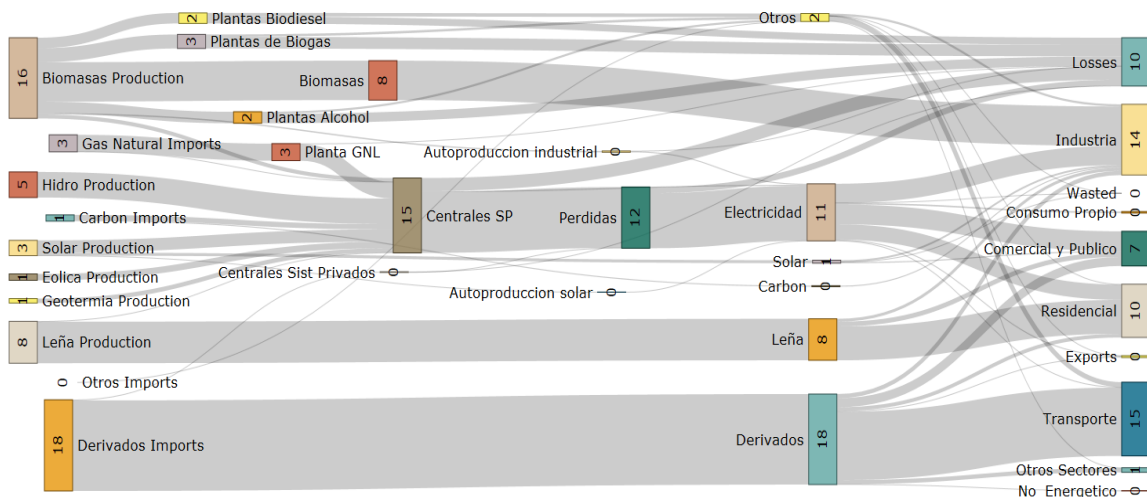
2 Plantas Biodiesel
3 Plantas de Biogas
16 Biomasas Production
Biomasas 8
2 Plantas Alcohol
3 Gas Natural Imports
3 Planta GNL
5 Hidro Production
1 Carbon Imports
3 Solar Production
1 Eolica Production
1 Geotermia Production
8 Leña Production
0 Otros Imports
18 Derivados Imports
Autoproduccion industrial 0
15 Centrales SP
Centrales Sist Privados 0
Autoproduccion solar 0
Perdidas 12
Otros 2
Electricidad 11
Solar 1
Carbon 0
Leña 8
Derivados 18
Losses 10
Industria 14
Wasted 0
Consumo Propio 0
Comercial y Publico 7
Residencial 10
Exports 0
Transporte 15
Otros Sectores 1
No Energetico 0